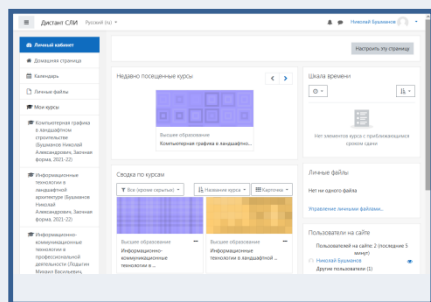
Дистант СЛИ Русский (ru) Николай Бушманов

Личный кабинет

Домашняя страница

Календарь

Личные файлы

Мои курсы

Компьютерная графика в ландшафтном строительстве (Бушманов Николай Александрович, Заочная форма, 2021-22)

Информационные технологии в ландшафтной архитектуре (Бушманов Николай Александрович, Заочная форма, 2021-22)

Информационно-коммуникационные технологии в профессиональной деятельности (Худяев Михаил Васильевич,

Настроить эту страницу

Недавно посещенные курсы

Высшее образование

Компьютерная графика в ландшафтном ...

Шкала времени

Нет элементов курса с приближающимся сроком сдачи

Сводка по курсам

Все (кроме скрытых)

Название курса

Карточка

Высшее образование

Информационно-коммуникационные технологии в ...

Высшее образование

Информационные технологии в ландшафтной ...

Личные файлы

Нет ни одного файла

Управление личными файлами...

Пользователи на сайте

Пользователей на сайте: 2 (последние 5 минут)

Николай Бушманов

Другие пользователи (1)